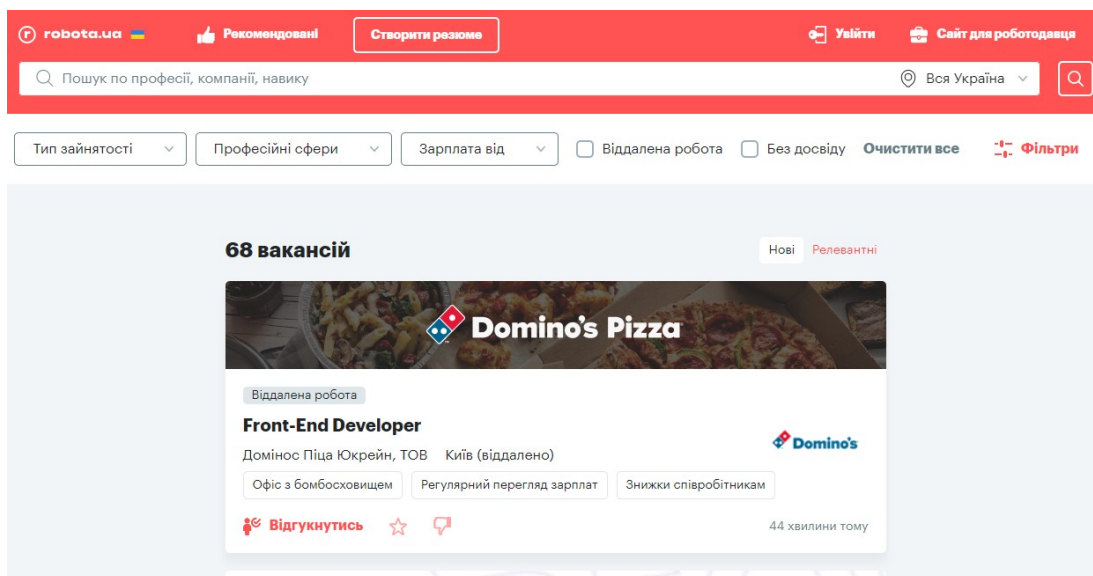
robota.ua Рекомендовані Створити резюме Увійти Сайт для роботодавця

Пошук по професії, компанії, навику Вся Україна

Тип зайнятості Професійні сфери Зарплата від Віддалена робота Без досвіду Очистити все Фільтри

68 вакансій

Нові Релевантні

Domino's Pizza

Віддалена робота

Front-End Developer

Домінос Піца Юкрейн, ТОВ Київ (віддалено)

Domino's

Офіс з бомбосховищем Регулярний перегляд зарплат Знижки співробітникам

Відгукнутись

44 хвилини тому